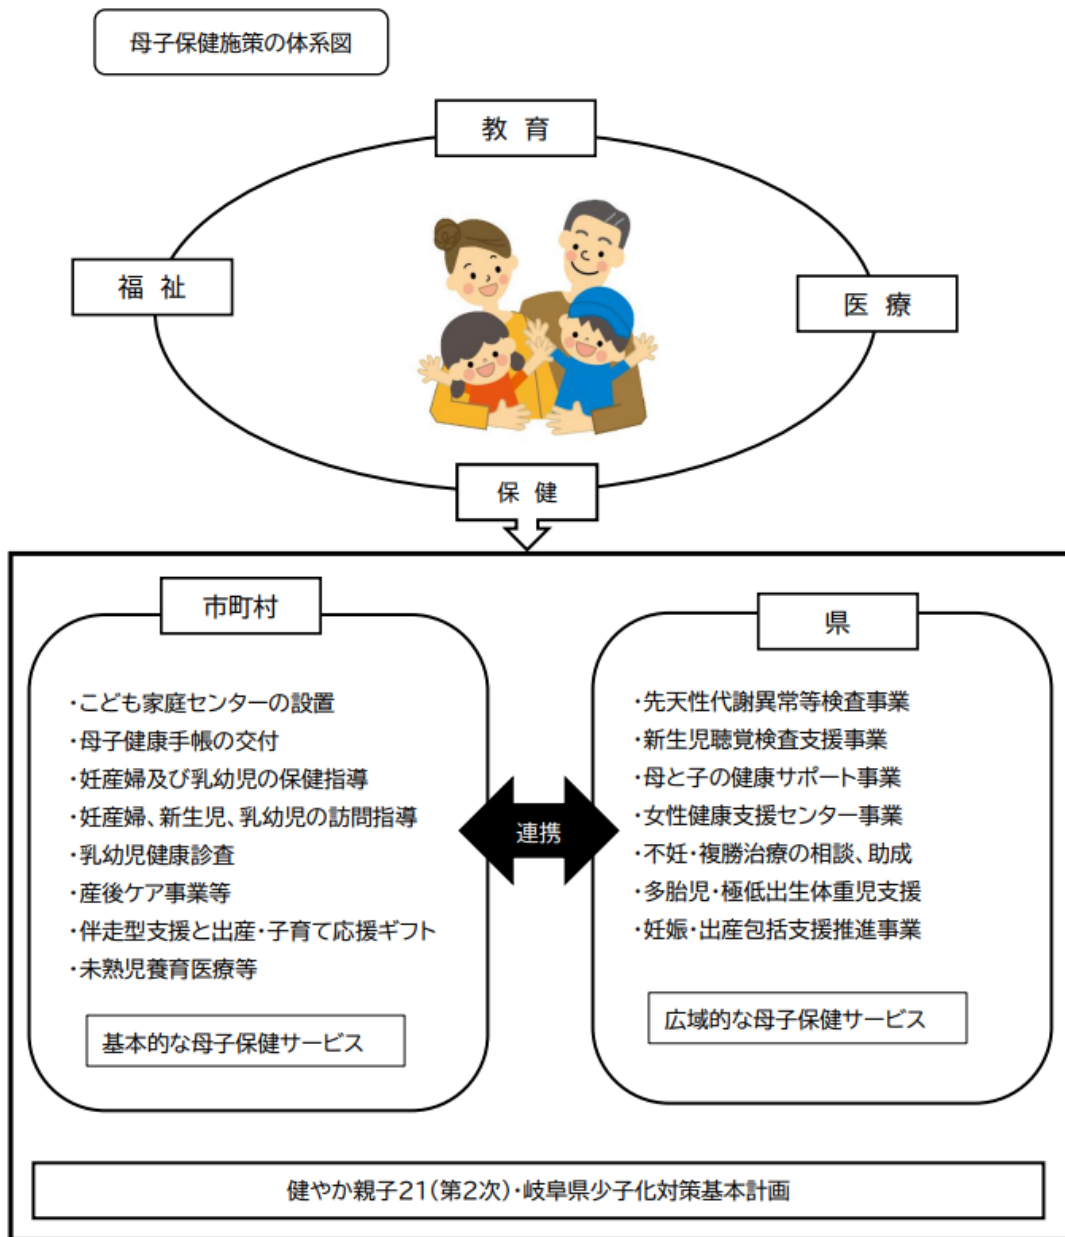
母子保健施策の体系図

教 育

福 祉

医 療

保 健

市町村

・こども家庭センターの設置
・母子健康手帳の交付
・妊産婦及び乳幼児の保健指導
・妊産婦、新生児、乳幼児の訪問指導
・乳幼児健康診査
・産後ケア事業等
・伴走型支援と出産・子育て応援ギフト
・未熟児養育医療等

基本的な母子保健サービス

連携

県

・先天性代謝異常等検査事業
・新生児聴覚検査支援事業
・母と子の健康サポート事業
・女性健康支援センター事業
・不妊・複勝治療の相談、助成
・多胎児・極低出生体重児支援
・妊娠・出産包括支援推進事業

広域的な母子保健サービス

健やか親子21(第2次)・岐阜県少子化対策基本計画